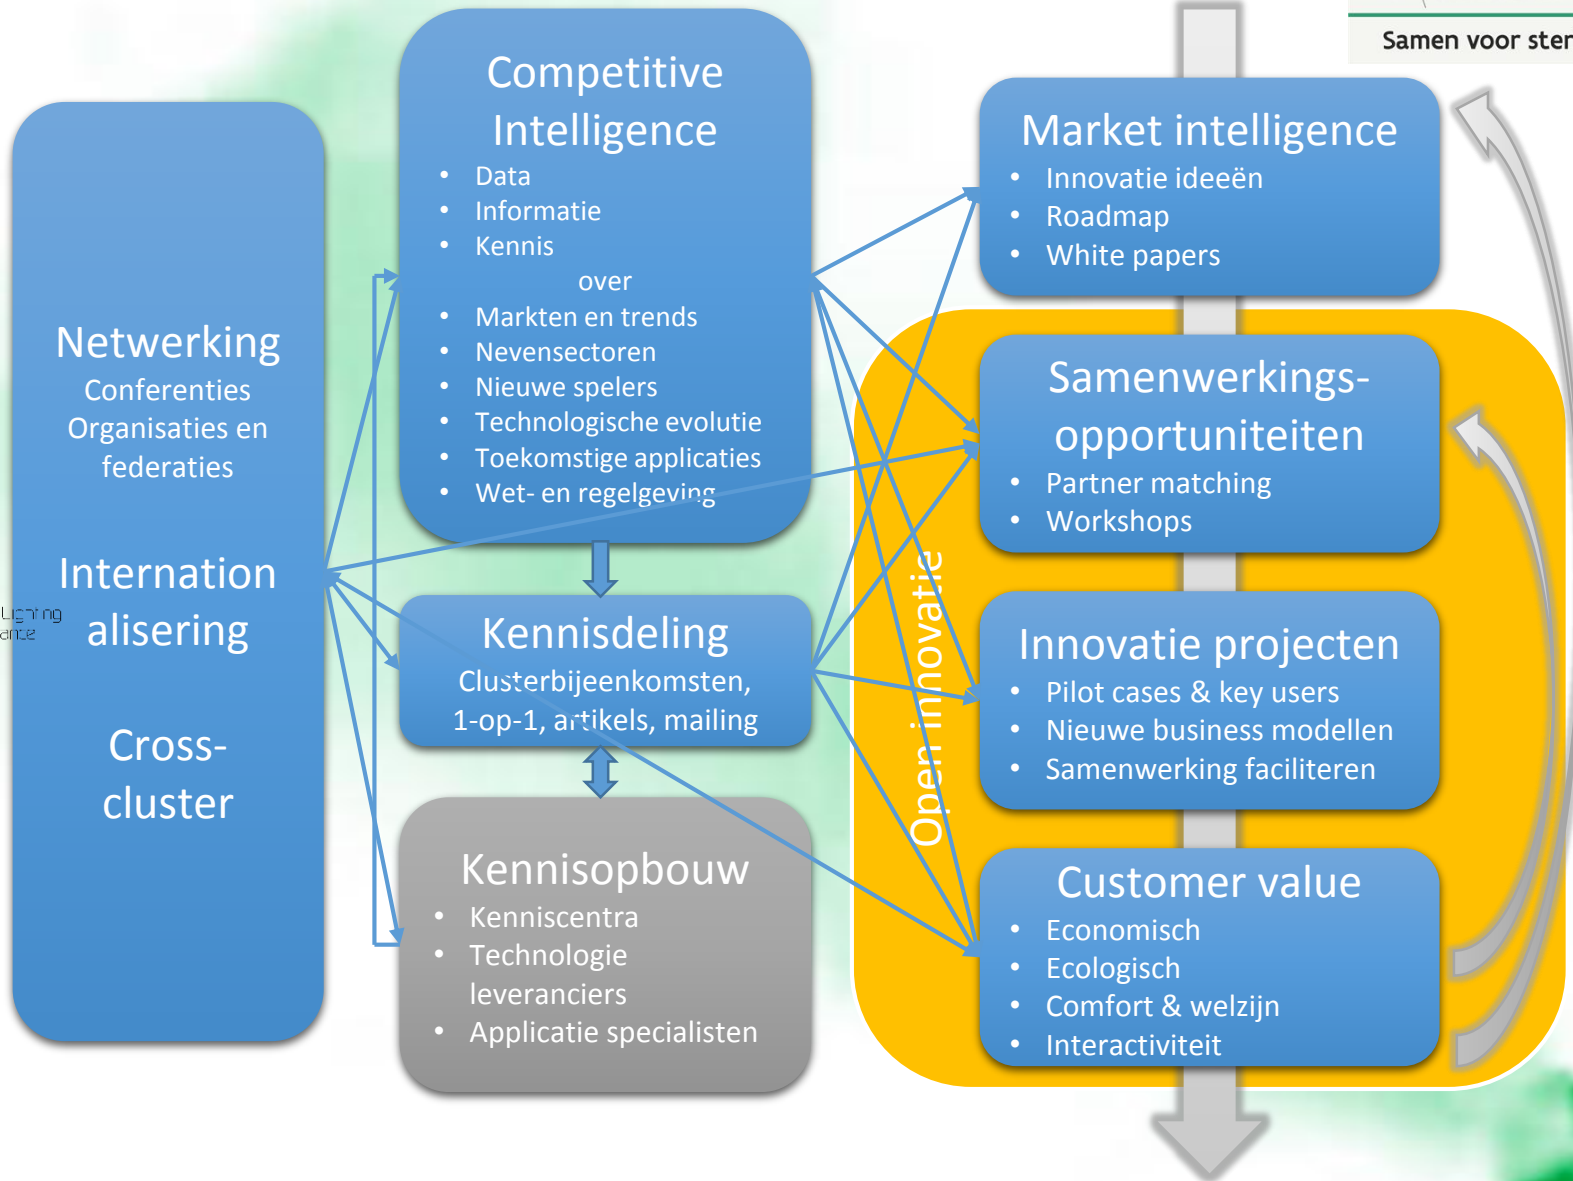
Samen voor ster

Netwerking
Conferenties
Organisaties en federaties

Internationalisering

Cross-cluster

Lighting
ance

Competitive Intelligence
- Data
- Informatie
- Kennis

over
- Markten en trends
- Nevensectoren
- Nieuwe spelers
- Technologische evolutie
- Toekomstige applicaties
- Wet- en regelgeving

Kennisdeling
Clusterbijeenkomsten, 1-op-1, artikels, mailing

Kennisopbouw
- Kenniscentra
- Technologie leveranciers
- Applicatie specialisten

Open innovatie

Market intelligence
- Innovatie ideeën
- Roadmap
- White papers

Samenwerkings-opportuniteiten
- Partner matching
- Workshops

Innovatie projecten
- Pilot cases & key users
- Nieuwe business modellen
- Samenwerking faciliteren

Customer value
- Economisch
- Ecologisch
- Comfort & welzijn
- Interactiviteit